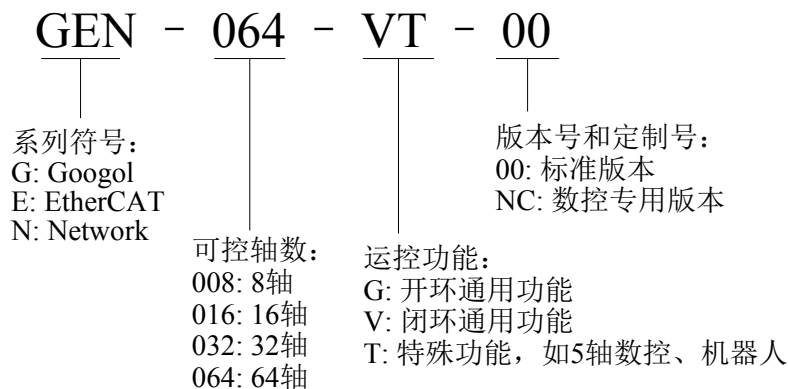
GEN – 064 – VT – 00

系列符号：
G: Googol
E: EtherCAT
N: Network

可控轴数：
008: 8轴
016: 16轴
032: 32轴
064: 64轴

运控功能：
G: 开环通用功能
V: 闭环通用功能
T: 特殊功能，如5轴数控、机器人

版本号和定制号：
00: 标准版本
NC: 数控专用版本